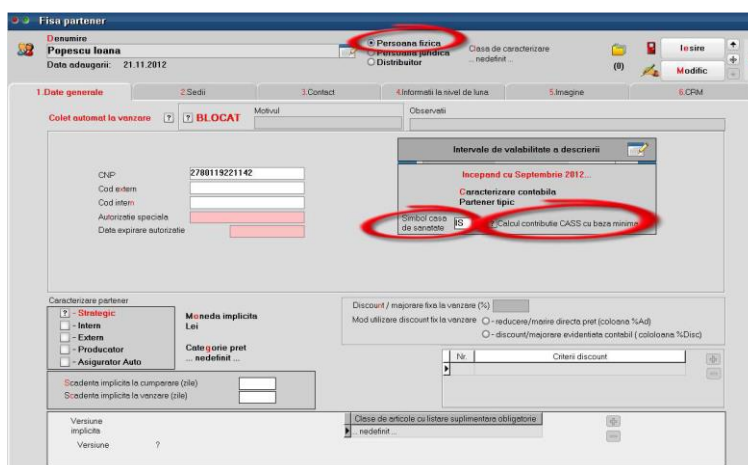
Fisa partener

Denumire
Popescu Ioana
Data adaugarii: 21.11.2012

Persoana fizica
Persoana juridica
Distribuitor

Clasa de caracterizare
... nedefinit ...

(0)

Iesire
Modific

1.Date generale
2.Sedii
3.Contact
4.Informatii la nivel de luna
5.Imagine
6.CRM

Colet automat la vanzare ? ? BLOCAT
Motivul
Observatii

CNP 2780119221142
Cod extern
Cod intern
Autorizatie speciala
Date expirare autorizatie

Intervale de valabilitate a descrierii
Incepand cu Septembrie 2012...
Caracterizare contabila
Partener tipic
Simbol casa de sanatate IS
Calcul contributie CASS cu baza minima

Caracterizare partener
? - Strategic
- Intern
- Extern
- Producator
- Asigurator Auto

Moneda implicita
Lei

Categorie pret
... nedefinit ...

Discount / majorare fixa la vanzare (%)
Mod utilizare discount fix la vanzare
- reducere/marire directa pret (coloana %Ad)
- discount/majorare evidentiata contabil ( cololoana %Disc)

| Nr. | Criterii discount |
|---|---|

Scadenta implicita la cumparare (zile)
Scadenta implicita la vanzare (zile)

Versiune implicita
Versiune ?

Clase de articole cu listare suplimentara obligatorie
... nedefinit ...